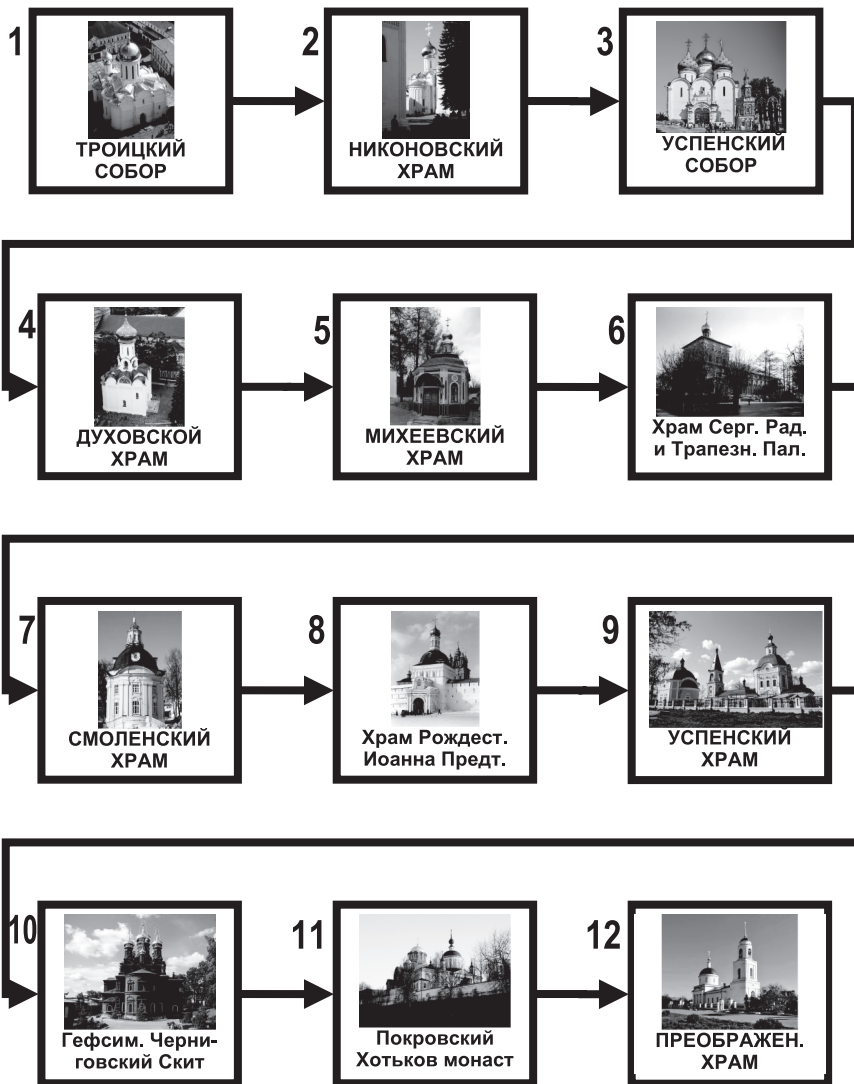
1
ТРОИЦКИЙ СОБОР

2
НИКОНОВСКИЙ ХРАМ

3
УСПЕНСКИЙ СОБОР

4
ДУХОВСКОЙ ХРАМ

5
МИХЕЕВСКИЙ ХРАМ

6
Храм Серг. Рад. и Трапезн. Пал.

7
СМОЛЕНСКИЙ ХРАМ

8
Храм Рождест. Иоанна Предт.

9
УСПЕНСКИЙ ХРАМ

10
Гефсим. Черниговский Скит

11
Покровский Хотьков монаст

12
ПРЕОБРАЖЕН. ХРАМ